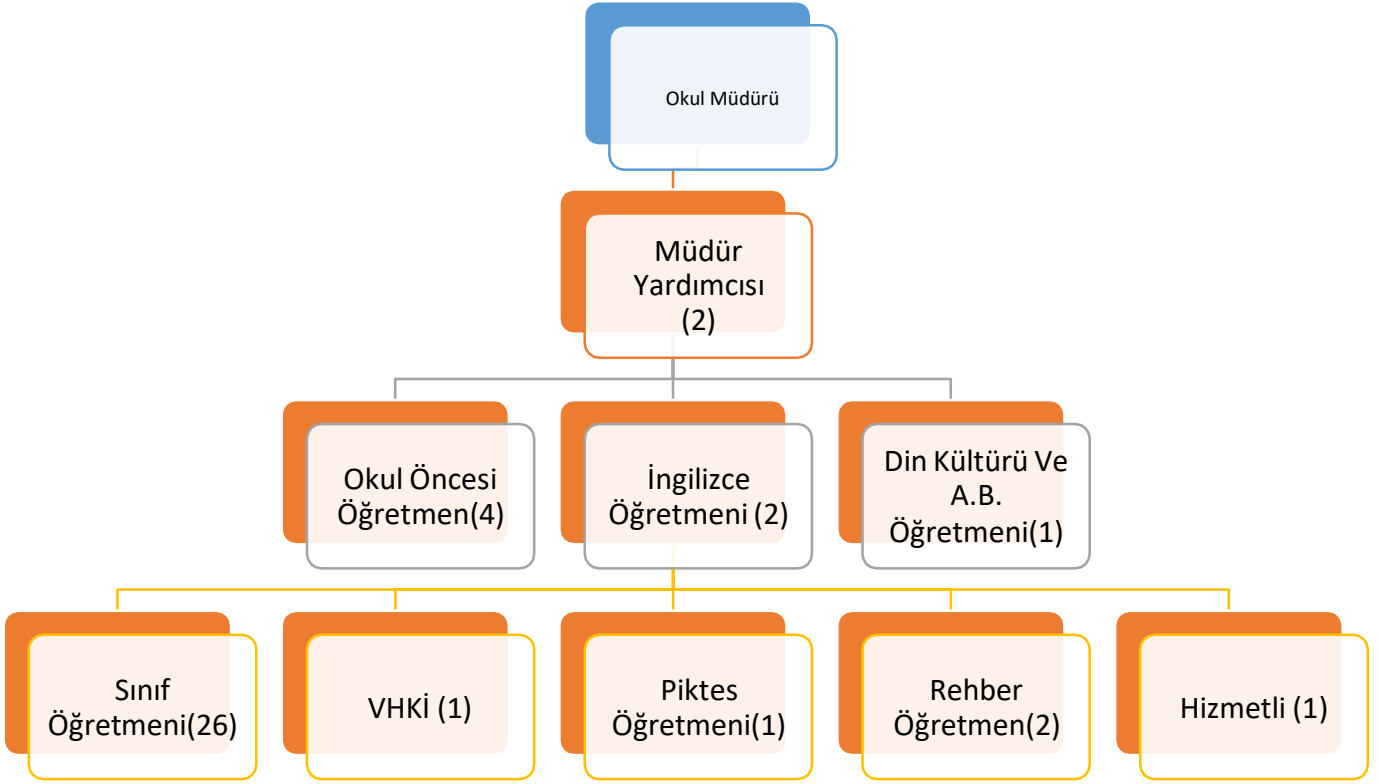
Okul Müdürü

Müdür Yardımcısı (2)

Okul Öncesi Öğretmen(4)

İngilizce Öğretmeni (2)

Din Kültürü Ve A.B. Öğretmeni(1)

Sınıf Öğretmeni(26)

VHKİ (1)

Piktes Öğretmeni(1)

Rehber Öğretmen(2)

Hizmetli (1)